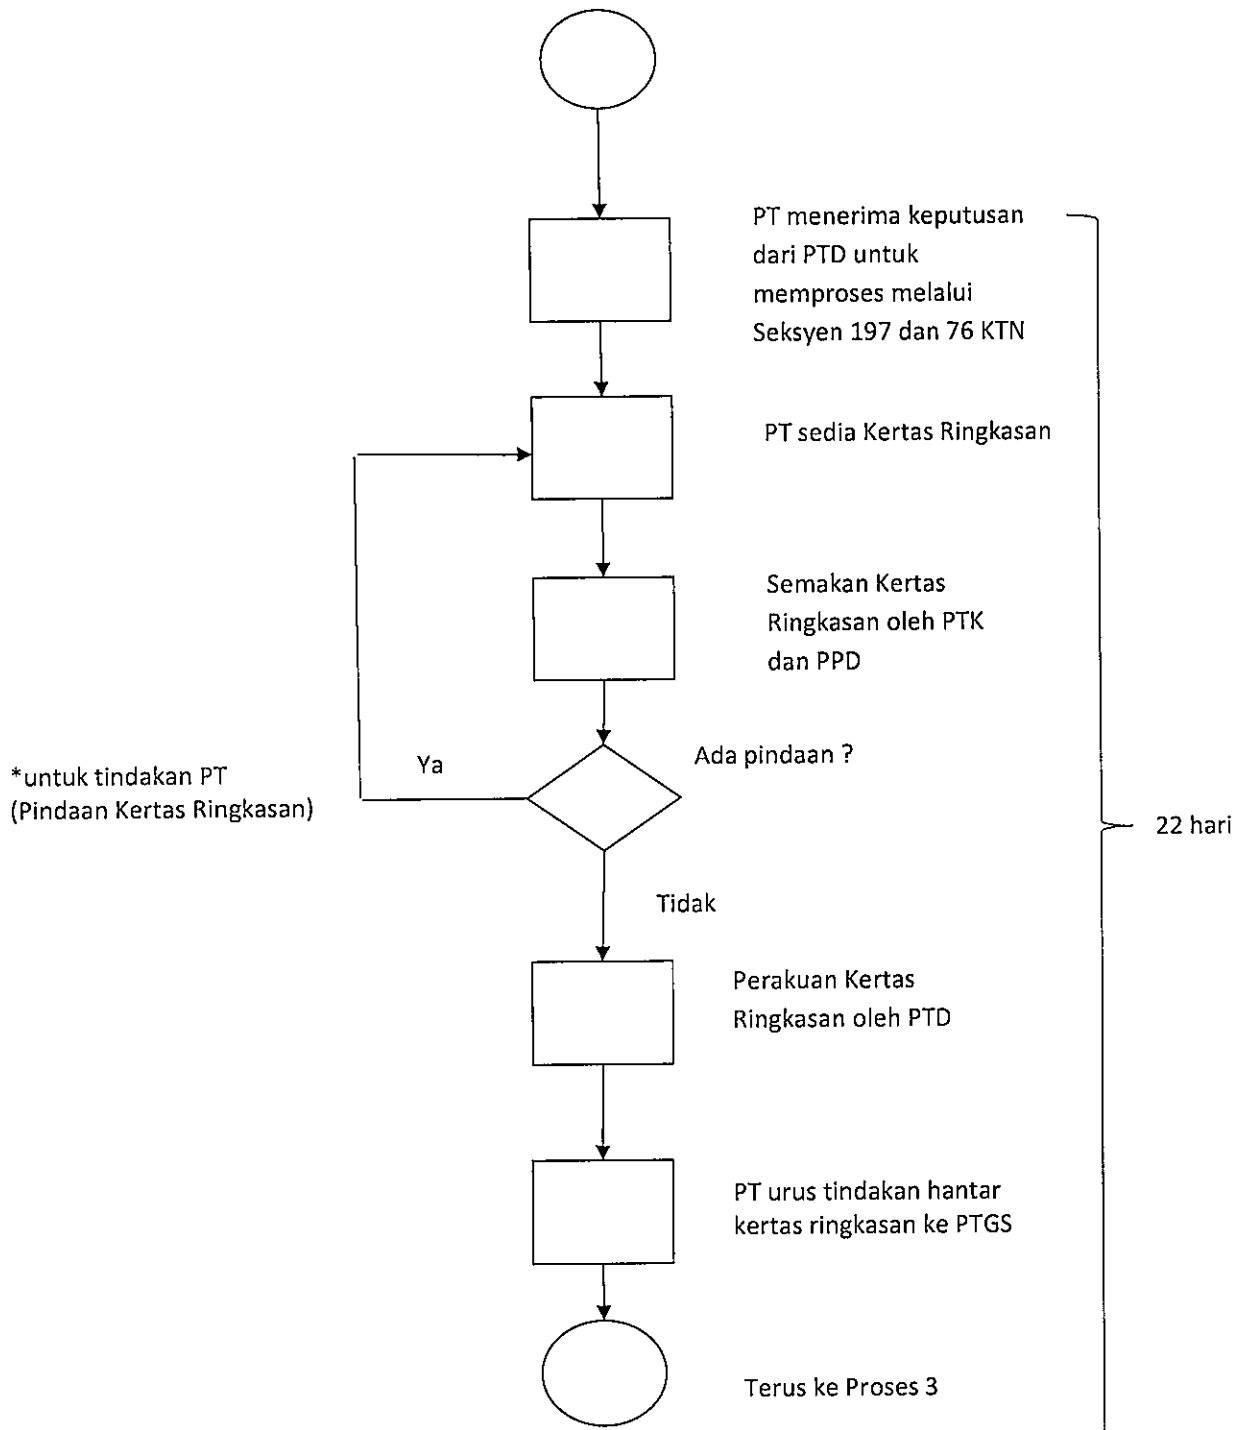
PT menerima keputusan dari PTD untuk memproses melalui Seksyen 197 dan 76 KTN

PT sedia Kertas Ringkasan

Semakan Kertas Ringkasan oleh PTK dan PPD

*untuk tindakan PT (Pindaan Kertas Ringkasan)

Ya

Ada pindaan ?

22 hari

Tidak

Perakuan Kertas Ringkasan oleh PTD

PT urus tindakan hantar kertas ringkasan ke PTGS

Terus ke Proses 3